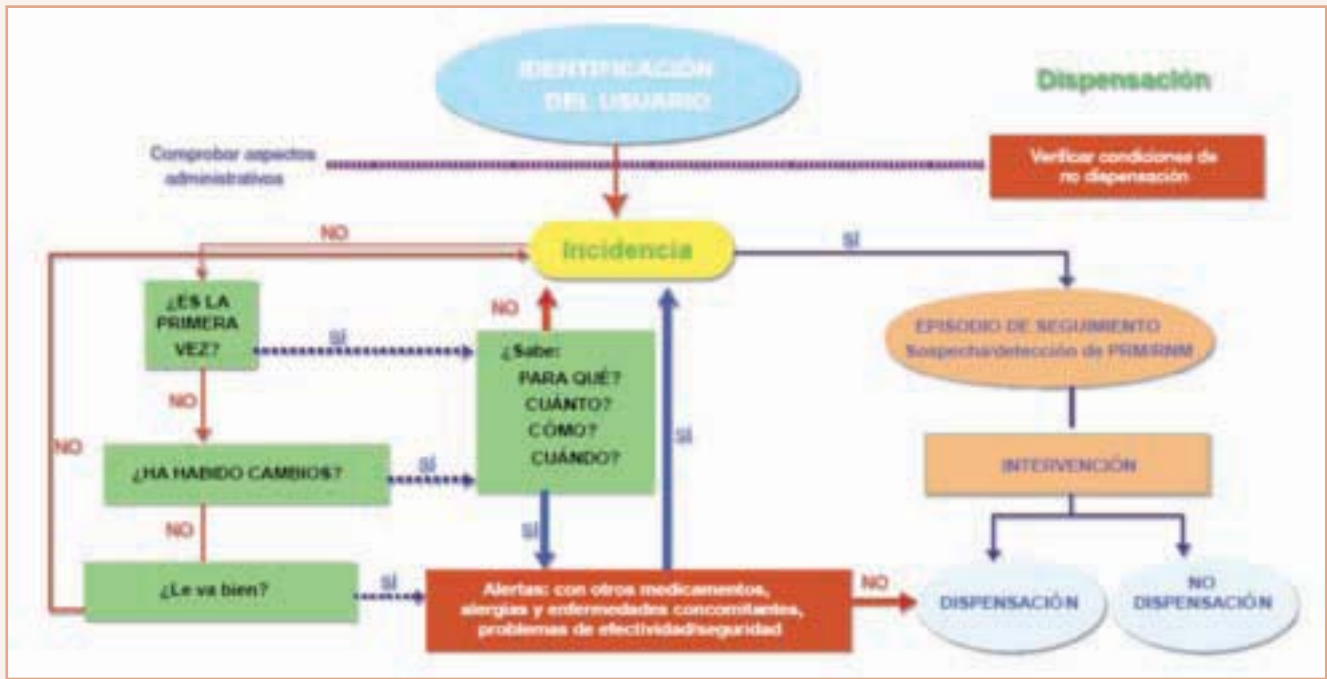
IDENTIFICACIÓN DEL USUARIO

Dispensación

Comprobar aspectos administrativos

Verificar condiciones de no dispensación

NO

Incidencia

SI

¿ES LA PRIMERA VEZ?

SI

NO

¿Sabe:
PARA QUÉ?
CUÁNTO?
CÓMO?
CUÁNDO?

EPISODIO DE SEGUIMIENTO
Sospecha/detección de PRM/RNM

NO

NO

SI

¿HA HABIDO CAMBIOS?

SI

INTERVENCIÓN

NO

SI

¿Le va bien?

SI

Alertas: con otros medicamentos, alergias y enfermedades concomitantes, problemas de efectividad/seguridad

NO

DISPENSACIÓN

NO DISPENSACIÓN